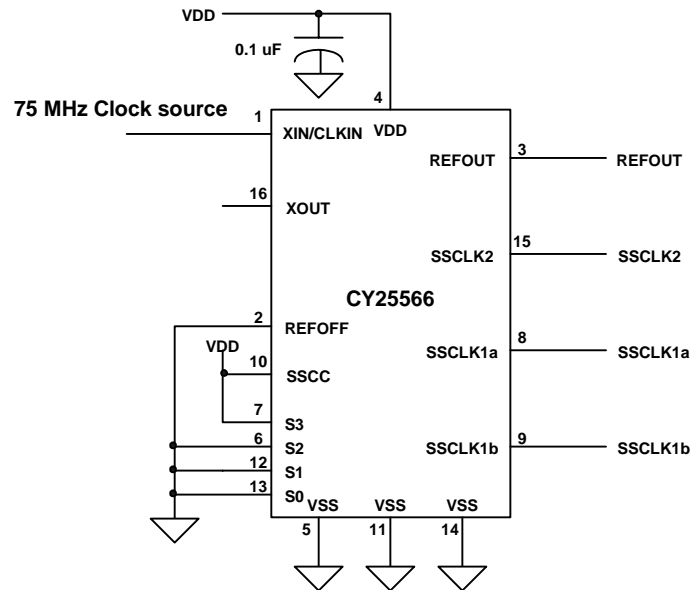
VDD

0.1 uF

75 MHz Clock source

1 XIN/CLKIN

4 VDD

REFOUT 3 REFOUT

16 XOUT

SSCLK2 15 SSCLK2

CY25566

2 REFOFF

VDD

10 SSCC

SSCLK1a 8 SSCLK1a

7 S3

6 S2

SSCLK1b 9 SSCLK1b

12 S1

13 S0

VSS 5

VSS 11

VSS 14